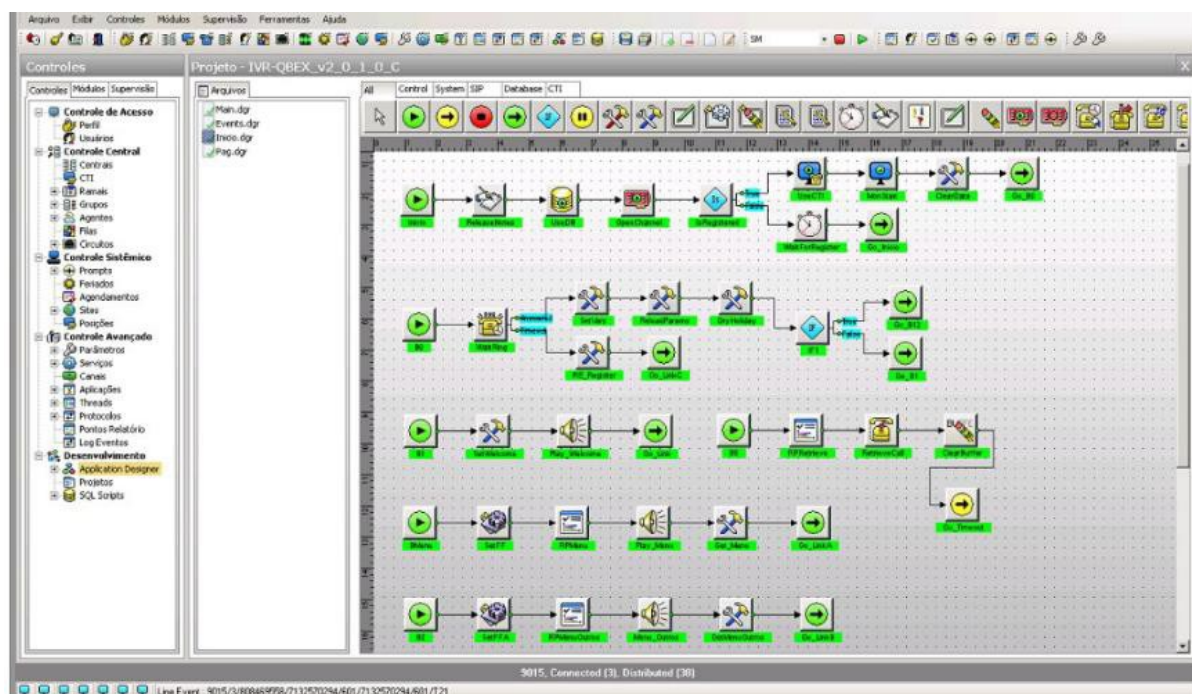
Arquivo Exibir Controles Módulos Supervisão Ferramentas Ajuda

Controles

Controles Módulos Supervisão

Controle de Acesso
Perfil
Usuários
Controle Central
Centrais
CTI
Ramais
Grupos
Agentes
Filas
Circuitos
Controle Sistêmico
Prompts
Feriados
Agendamentos
Sites
Posições
Controle Avançado
Parâmetros
Serviços
Canais
Aplicações
Threads
Protocolos
Pontos Relatório
Log Eventos
Desenvolvimento
Application Designer
Projetos
SQL Scripts

Projeto - IVR-QBEX_v2_0_1_0_C

Arquivos
Main.dgr
Events.dgr
Inicio.dgr
Pag.dgr

All | Control | System | SIP | Database | CTI

Inicio
ReleaseNotes
UsoDB
OpenChannel
IsRegistered
UseCTI
MonStat
ClearData
Go_B0
WaitForRegister
Go_Inicio

B0
WaitRing
SetVars
ReloadParams
ChkHoliday
IF1
Go_B12
RST_Register
Go_LinkC
Go_B1

B1
SetWelcome
Play_Welcome
Go_Link
B8
FPRetrieve
RetrieveCall
ClearBuffer
Go_Timeout

BMenu
SetFT
FRMenu
Play_Menu
Set_Menu
Go_LinkA

B2
SetFTA
RMenuOutros
Menu_Outros
DefMenuOutros
Go_LinkB

9015, Connected (3), Distributed (38)

Line Event 9015/3/808469558/2132570294/601/2132570294/601/T21